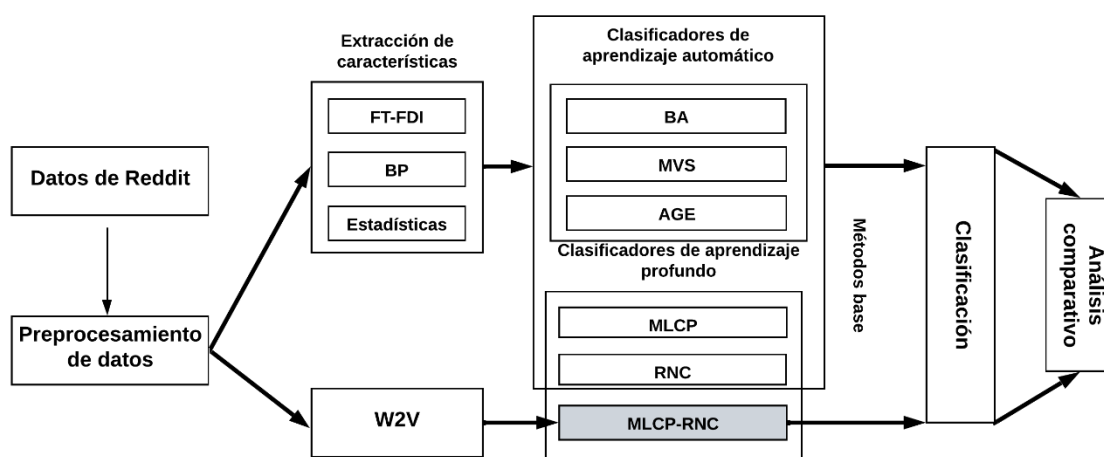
Datos de Reddit

Preprocesamiento de datos

Extracción de características

FT-FDI

BP

Estadísticas

W2V

Clasificadores de aprendizaje automático

BA

MVS

AGE

Clasificadores de aprendizaje profundo

MLCP

RNC

MLCP-RNC

Métodos base

Clasificación

Análisis comparativo